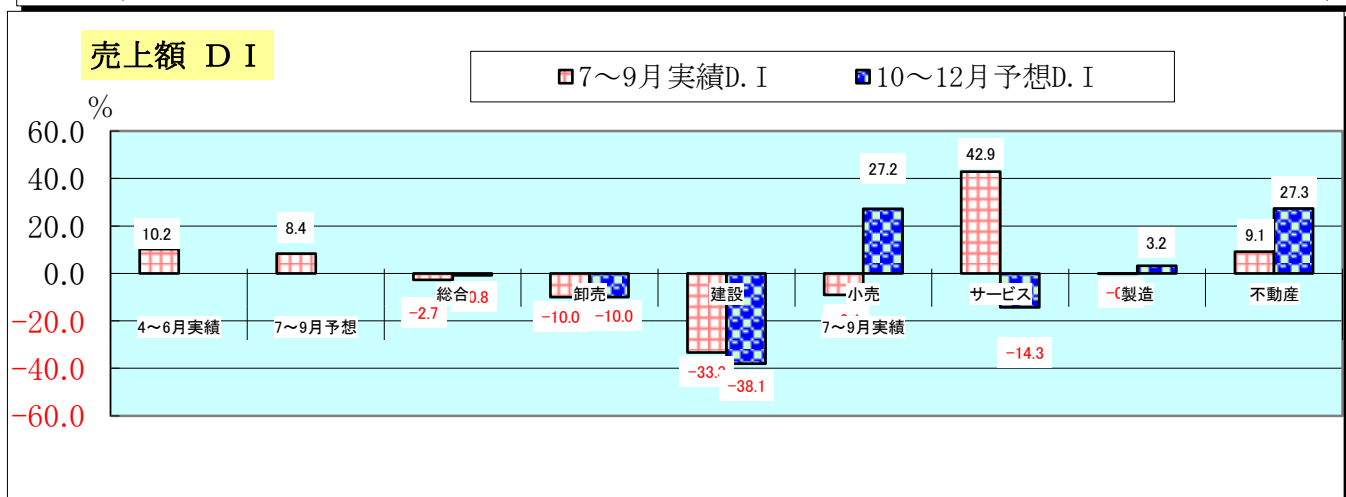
売上額 ＤＩ

%

7～9月実績D.Ｉ 10～12月予想D.Ｉ

60.0
40.0
20.0
0.0
-20.0
-40.0
-60.0

10.2
8.4
-2.7
-0.8
-10.0
-10.0
-33.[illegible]
-38.1
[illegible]
27.2
42.9
-14.3
-0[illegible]
3.2
9.1
27.3

4～6月実績
7～9月予想
総合
卸売
建設
小売
7～9月実績
サービス
製造
不動産